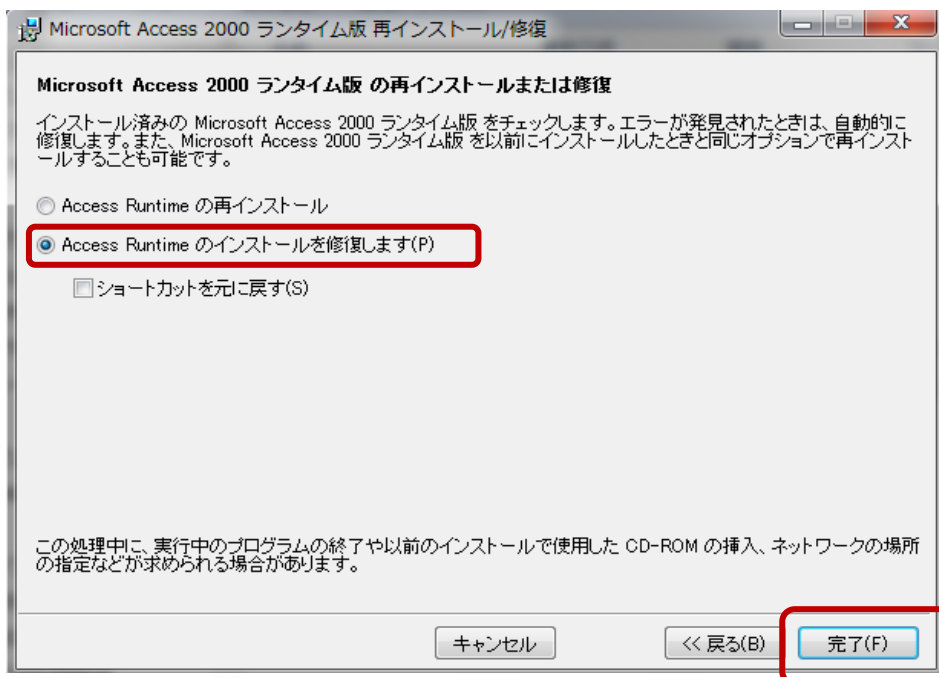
Microsoft Access 2000 ランタイム版 再インストール/修復

Microsoft Access 2000 ランタイム版 の再インストールまたは修復

インストール済みの Microsoft Access 2000 ランタイム版 をチェックします。エラーが発見されたときは、自動的に修復します。また、Microsoft Access 2000 ランタイム版 を以前にインストールしたときと同じオプションで再インストールすることも可能です。

Access Runtime の再インストール

Access Runtime のインストールを修復します(P)

ショートカットを元に戻す(S)

この処理中に、実行中のプログラムの終了や以前のインストールで使用した CD-ROM の挿入、ネットワークの場所の指定などが求められる場合があります。

キャンセル

<< 戻る(B)

完了(F)